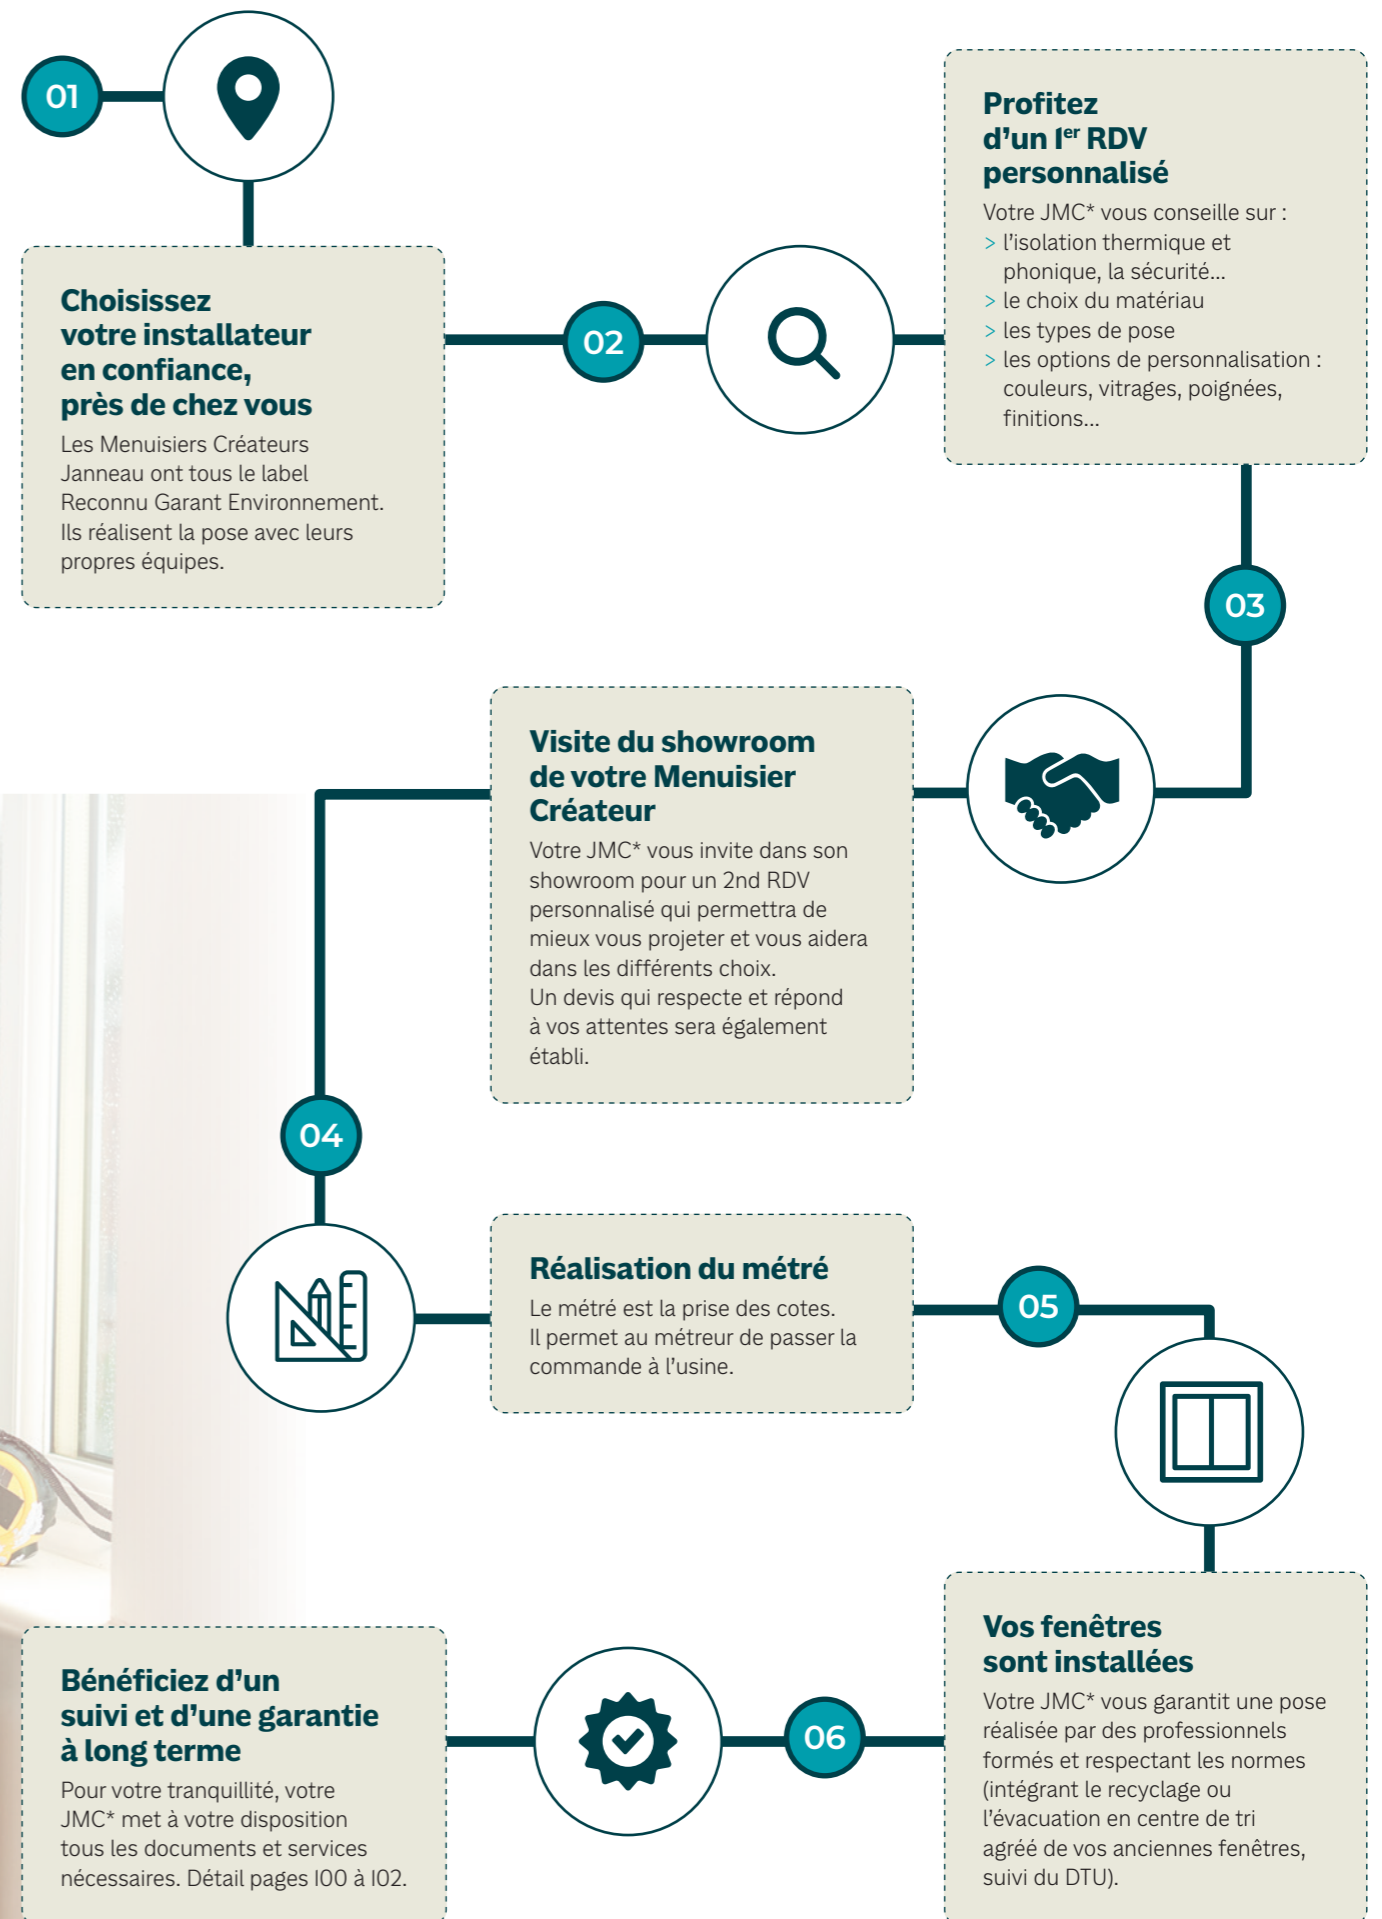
01

Choisissez votre installateur en confiance, près de chez vous

Les Menuisiers Créateurs Janneau ont tous le label Reconnu Garant Environnement. Ils réalisent la pose avec leurs propres équipes.

02

Profitez d'un 1$^{er}$ RDV personnalisé

Votre JMC* vous conseille sur :
> l'isolation thermique et phonique, la sécurité...
> le choix du matériau
> les types de pose
> les options de personnalisation : couleurs, vitrages, poignées, finitions...

03

Visite du showroom de votre Menuisier Créateur

Votre JMC* vous invite dans son showroom pour un 2nd RDV personnalisé qui permettra de mieux vous projeter et vous aidera dans les différents choix.
Un devis qui respecte et répond à vos attentes sera également établi.

04

Réalisation du métré

Le métré est la prise des cotes. Il permet au métreur de passer la commande à l'usine.

05

Vos fenêtres sont installées

Votre JMC* vous garantit une pose réalisée par des professionnels formés et respectant les normes (intégrant le recyclage ou l'évacuation en centre de tri agréé de vos anciennes fenêtres, suivi du DTU).

06

Bénéficiez d'un suivi et d'une garantie à long terme

Pour votre tranquillité, votre JMC* met à votre disposition tous les documents et services nécessaires. Détail pages 100 à 102.